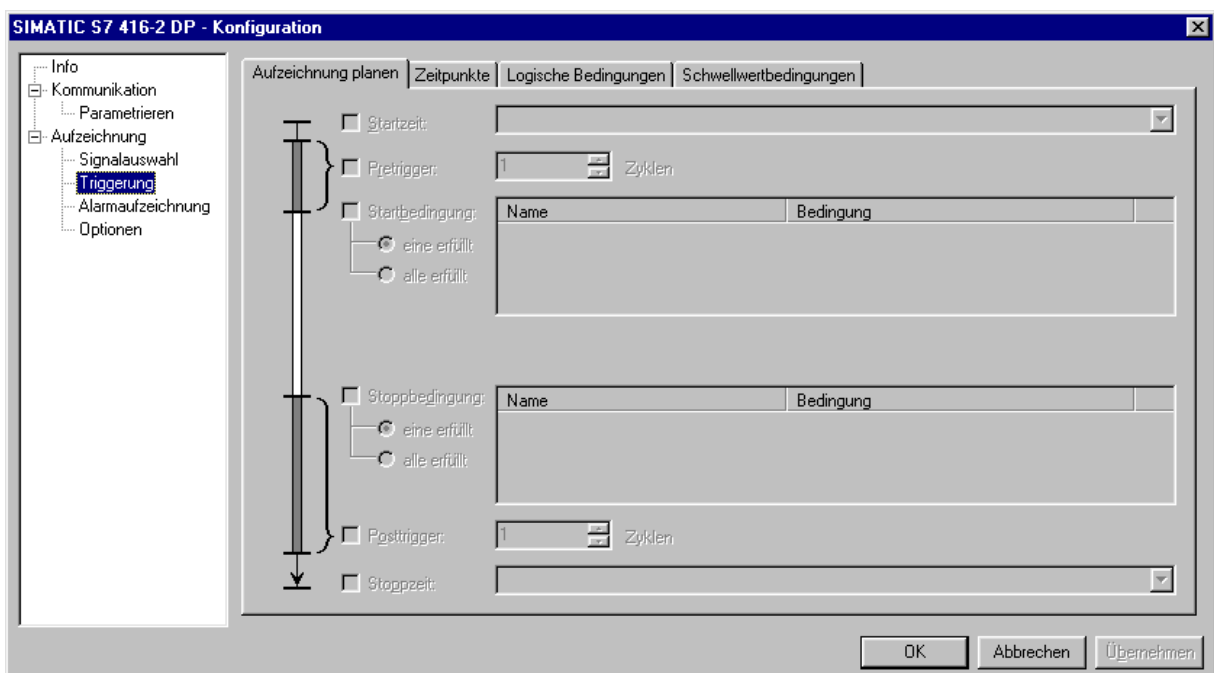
SIMATIC S7 416-2 DP - Konfiguration

Info
Kommunikation
Parametrieren
Aufzeichnung
Signalauswahl
Triggerung
Alarmaufzeichnung
Optionen

Aufzeichnung planen | Zeitpunkte | Logische Bedingungen | Schwellwertbedingungen

Startzeit:

Pretrigger: 1 Zyklen

Startbedingung:
eine erfüllt
alle erfüllt

| Name | Bedingung |
|---|---|

Stoppbedingung:
eine erfüllt
alle erfüllt

| Name | Bedingung |
|---|---|

Posttrigger: 1 Zyklen

Stoppzeit:

OK
Abbrechen
Übernehmen